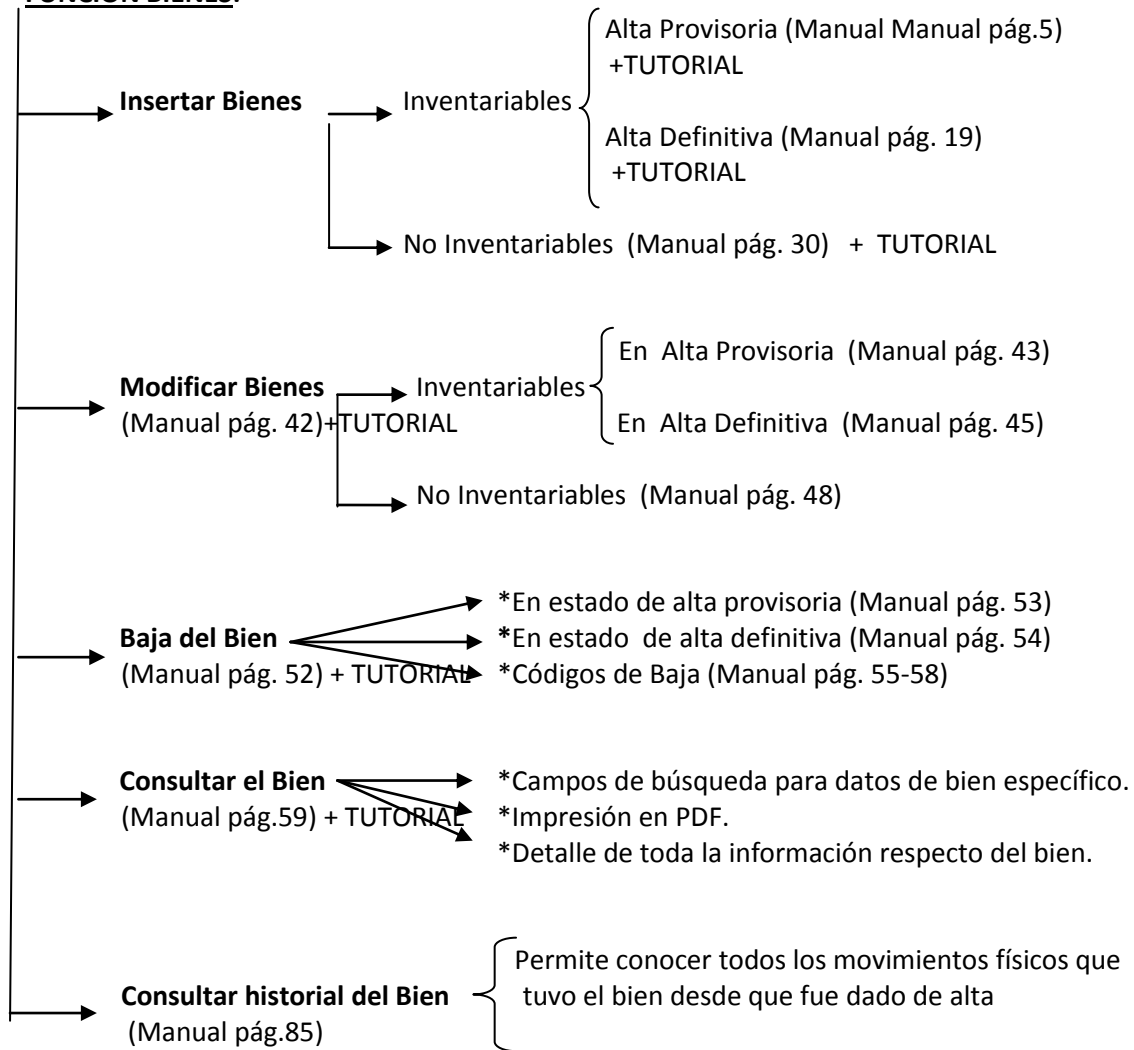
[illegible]

Insertar Bienes

Inventariables

Alta Provisoria (Manual Manual pág.5) +TUTORIAL

Alta Definitiva (Manual pág. 19) +TUTORIAL

No Inventariables (Manual pág. 30) + TUTORIAL

Modificar Bienes (Manual pág. 42)+TUTORIAL

Inventariables

En Alta Provisoria (Manual pág. 43)

En Alta Definitiva (Manual pág. 45)

No Inventariables (Manual pág. 48)

Baja del Bien (Manual pág. 52) + TUTORIAL

*En estado de alta provisoria (Manual pág. 53)

*En estado de alta definitiva (Manual pág. 54)

*Códigos de Baja (Manual pág. 55-58)

Consultar el Bien (Manual pág.59) + TUTORIAL

*Campos de búsqueda para datos de bien específico.

*Impresión en PDF.

*Detalle de toda la información respecto del bien.

Consultar historial del Bien (Manual pág.85)

Permite conocer todos los movimientos físicos que tuvo el bien desde que fue dado de alta